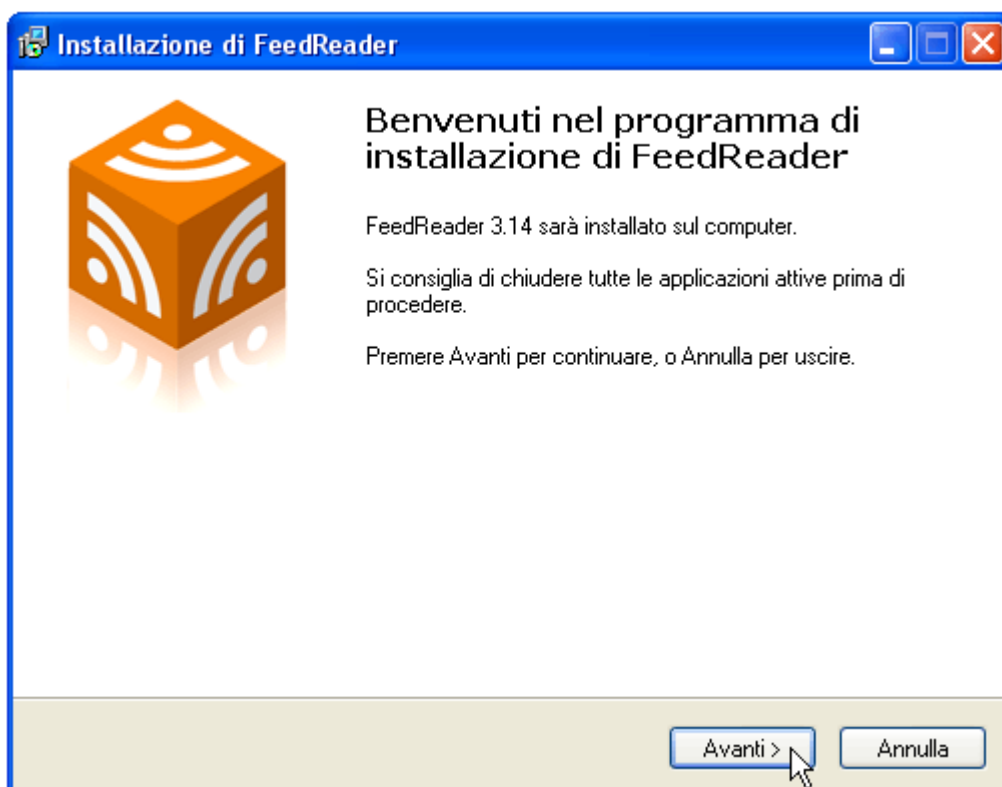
Installazione di FeedReader

Benvenuti nel programma di installazione di FeedReader

FeedReader 3.14 sarà installato sul computer.

Si consiglia di chiudere tutte le applicazioni attive prima di procedere.

Premere Avanti per continuare, o Annulla per uscire.

Avanti >

Annulla